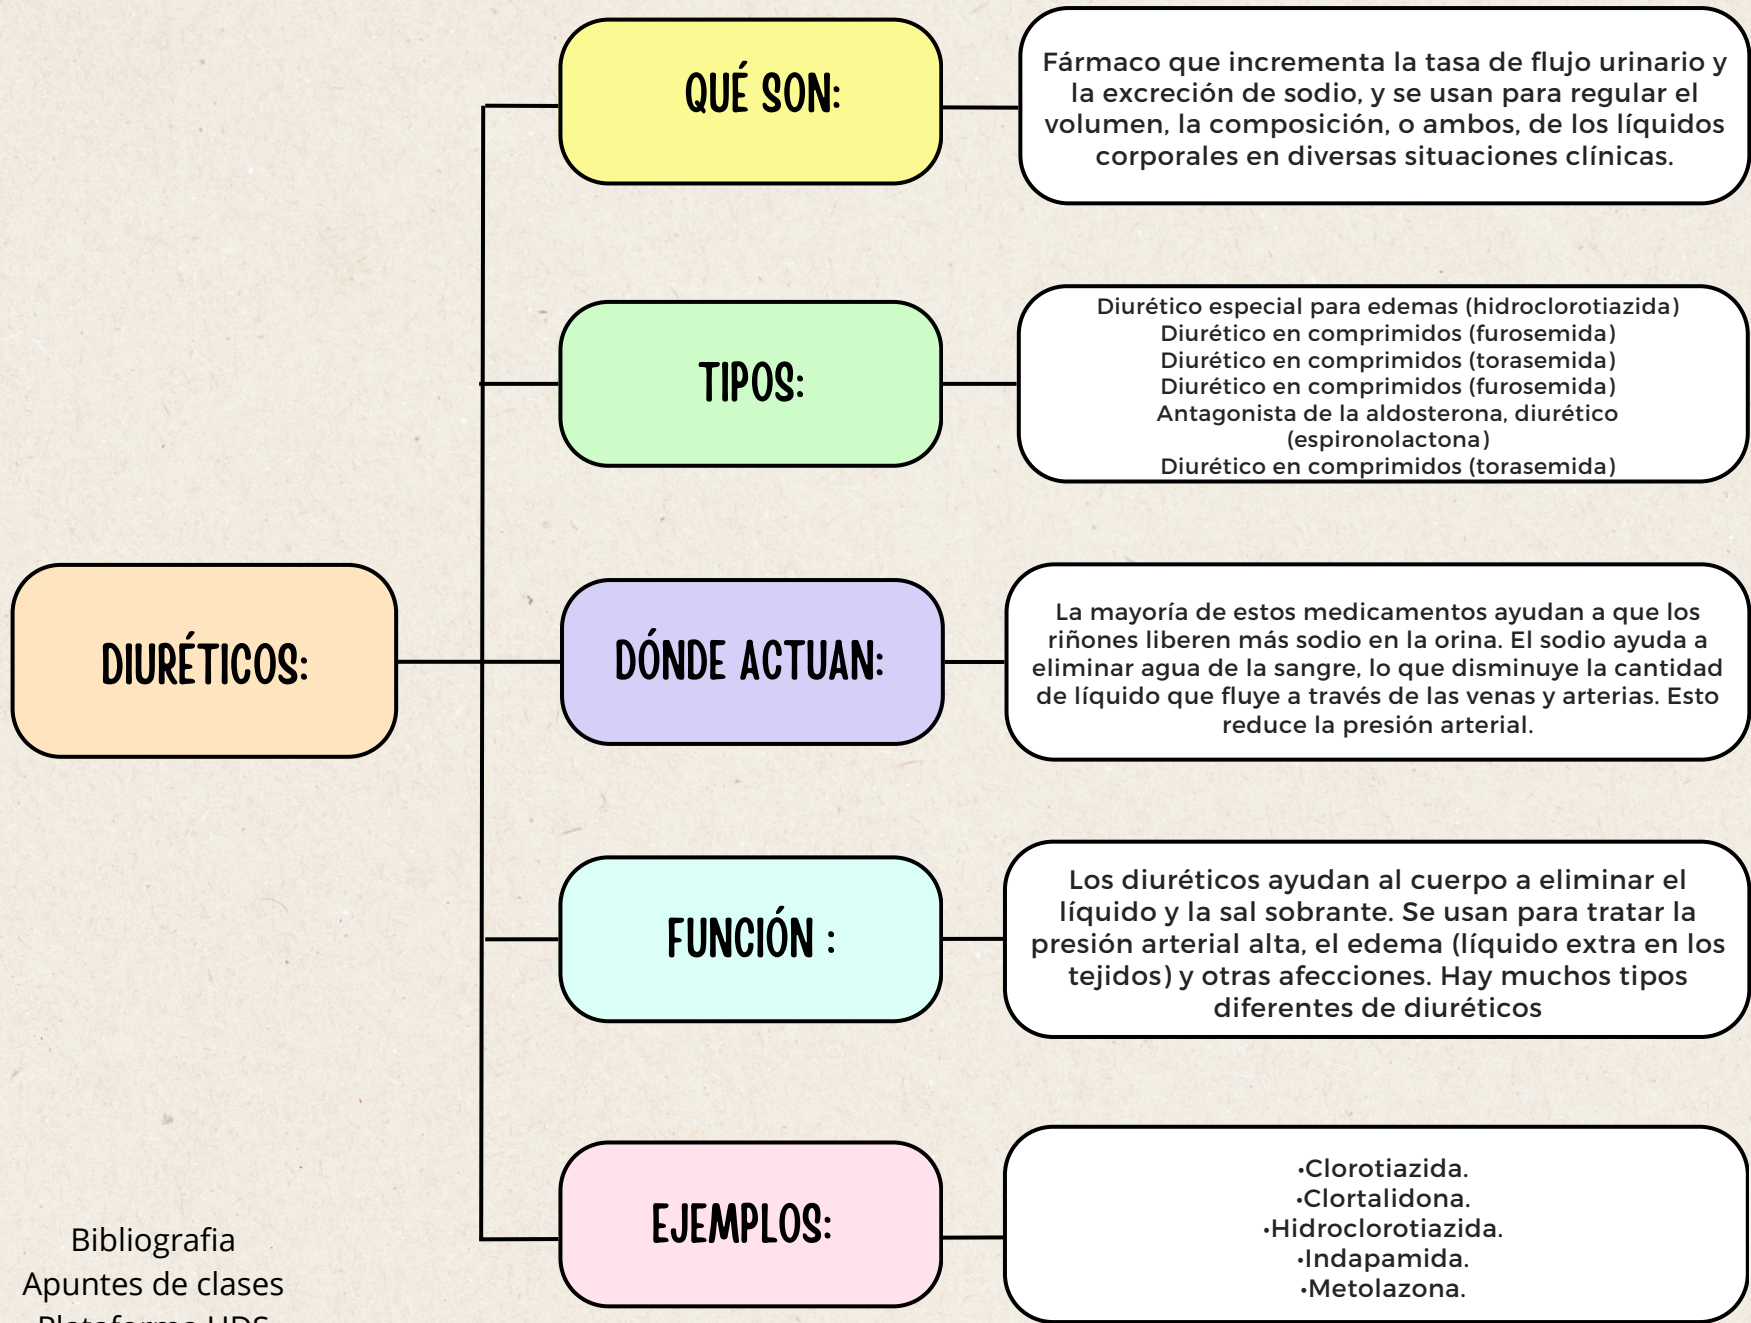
DIURÉTICOS:

QUÉ SON:

Fármaco que incrementa la tasa de flujo urinario y la excreción de sodio, y se usan para regular el volumen, la composición, o ambos, de los líquidos corporales en diversas situaciones clínicas.

TIPOS:

Diurético especial para edemas (hidroclorotiazida)
Diurético en comprimidos (furosemida)
Diurético en comprimidos (torasemida)
Diurético en comprimidos (furosemida)
Antagonista de la aldosterona, diurético (espironolactona)
Diurético en comprimidos (torasemida)

DÓNDE ACTUAN:

La mayoría de estos medicamentos ayudan a que los riñones liberen más sodio en la orina. El sodio ayuda a eliminar agua de la sangre, lo que disminuye la cantidad de líquido que fluye a través de las venas y arterias. Esto reduce la presión arterial.

FUNCIÓN :

Los diuréticos ayudan al cuerpo a eliminar el líquido y la sal sobrante. Se usan para tratar la presión arterial alta, el edema (líquido extra en los tejidos) y otras afecciones. Hay muchos tipos diferentes de diuréticos

EJEMPLOS:

•Clorotiazida.
•Clortalidona.
•Hidroclorotiazida.
•Indapamida.
•Metolazona.

Bibliografia
Apuntes de clases
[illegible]